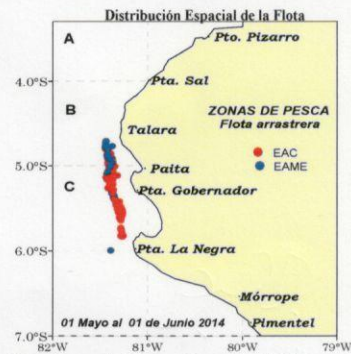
Distribución Espacial de la Flota

A
Pto. Pizarro
4.0°S
Pta. Sal
B
ZONAS DE PESCA
Flota arrastrera
Talara
5.0°S
EAC
EAME
Paita
C
Pta. Gobernador
6.0°S
Pta. La Negra
Mórrope
01 Mayo al 01 de Junio 2014
Pimentel
7.0°S
82°W
81°W
80°W
79°W